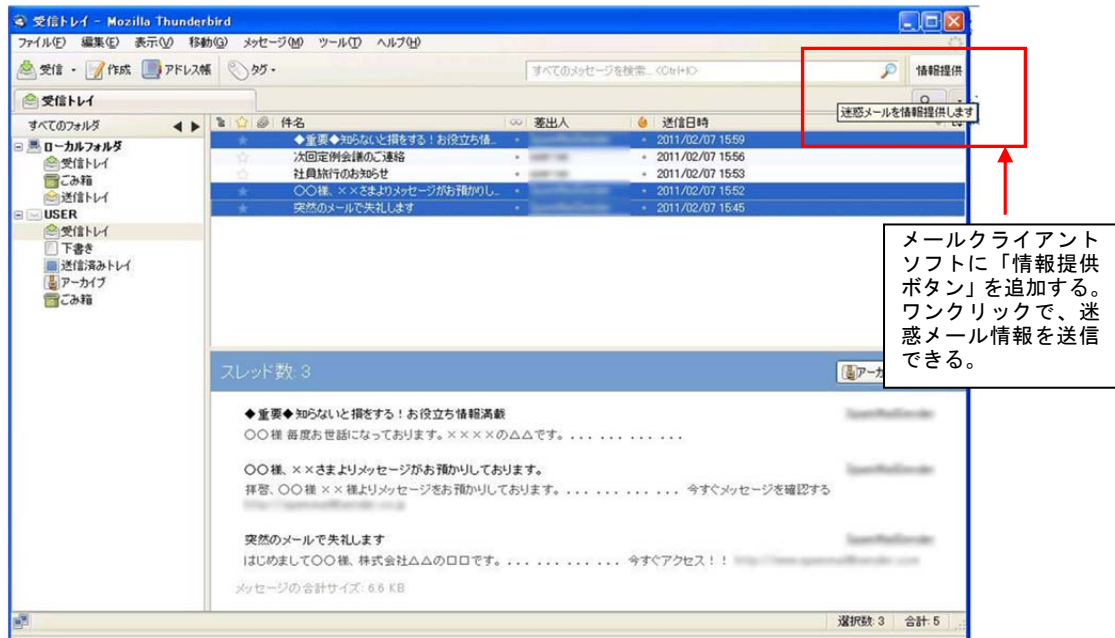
受信トレイ - Mozilla Thunderbird

ファイル(F) 編集(E) 表示(V) 移動(G) メッセージ(M) ツール(T) ヘルプ(H)

受信 作成 アドレス帳 タグ

すべてのメッセージを検索... <Ctrl+K>

情報提供

受信トレイ

迷惑メールを情報提供します

すべてのフォルダ

ローカルフォルダ
受信トレイ
ごみ箱
送信トレイ
USER
受信トレイ
下書き
送信済みトレイ
アーカイブ
ごみ箱

| 件名 | 差出人 | 送信日時 |
|---|---|---|
| ◆重要◆知らないと損をする！お役立ち情... | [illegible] | 2011/02/07 15:59 |
| 次回定例会議のご連絡 | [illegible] | 2011/02/07 15:56 |
| 社員旅行のお知らせ | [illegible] | 2011/02/07 15:53 |
| ○○様、××さまよりメッセージがお預かりし... | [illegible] | 2011/02/07 15:52 |
| 突然のメールで失礼します | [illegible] | 2011/02/07 15:45 |

メールクライアントソフトに「情報提供ボタン」を追加する。ワンクリックで、迷惑メール情報を送信できる。

スレッド数: 3

アーカ

◆重要◆知らないと損をする！お役立ち情報満載
○○様 毎度お世話になっております。××××の△△です。. . . . . . . . . . .

○○様、××さまよりメッセージがお預かりしております。
拝啓、○○様 ××様よりメッセージをお預かりしております。. . . . . . . . . . . . 今すぐメッセージを確認する

突然のメールで失礼します
はじめまして○○様、株式会社△△の□□です。. . . . . . . . . . . 今すぐアクセス！！

メッセージの合計サイズ: 6.6 KB

選択数: 3 合計: 5